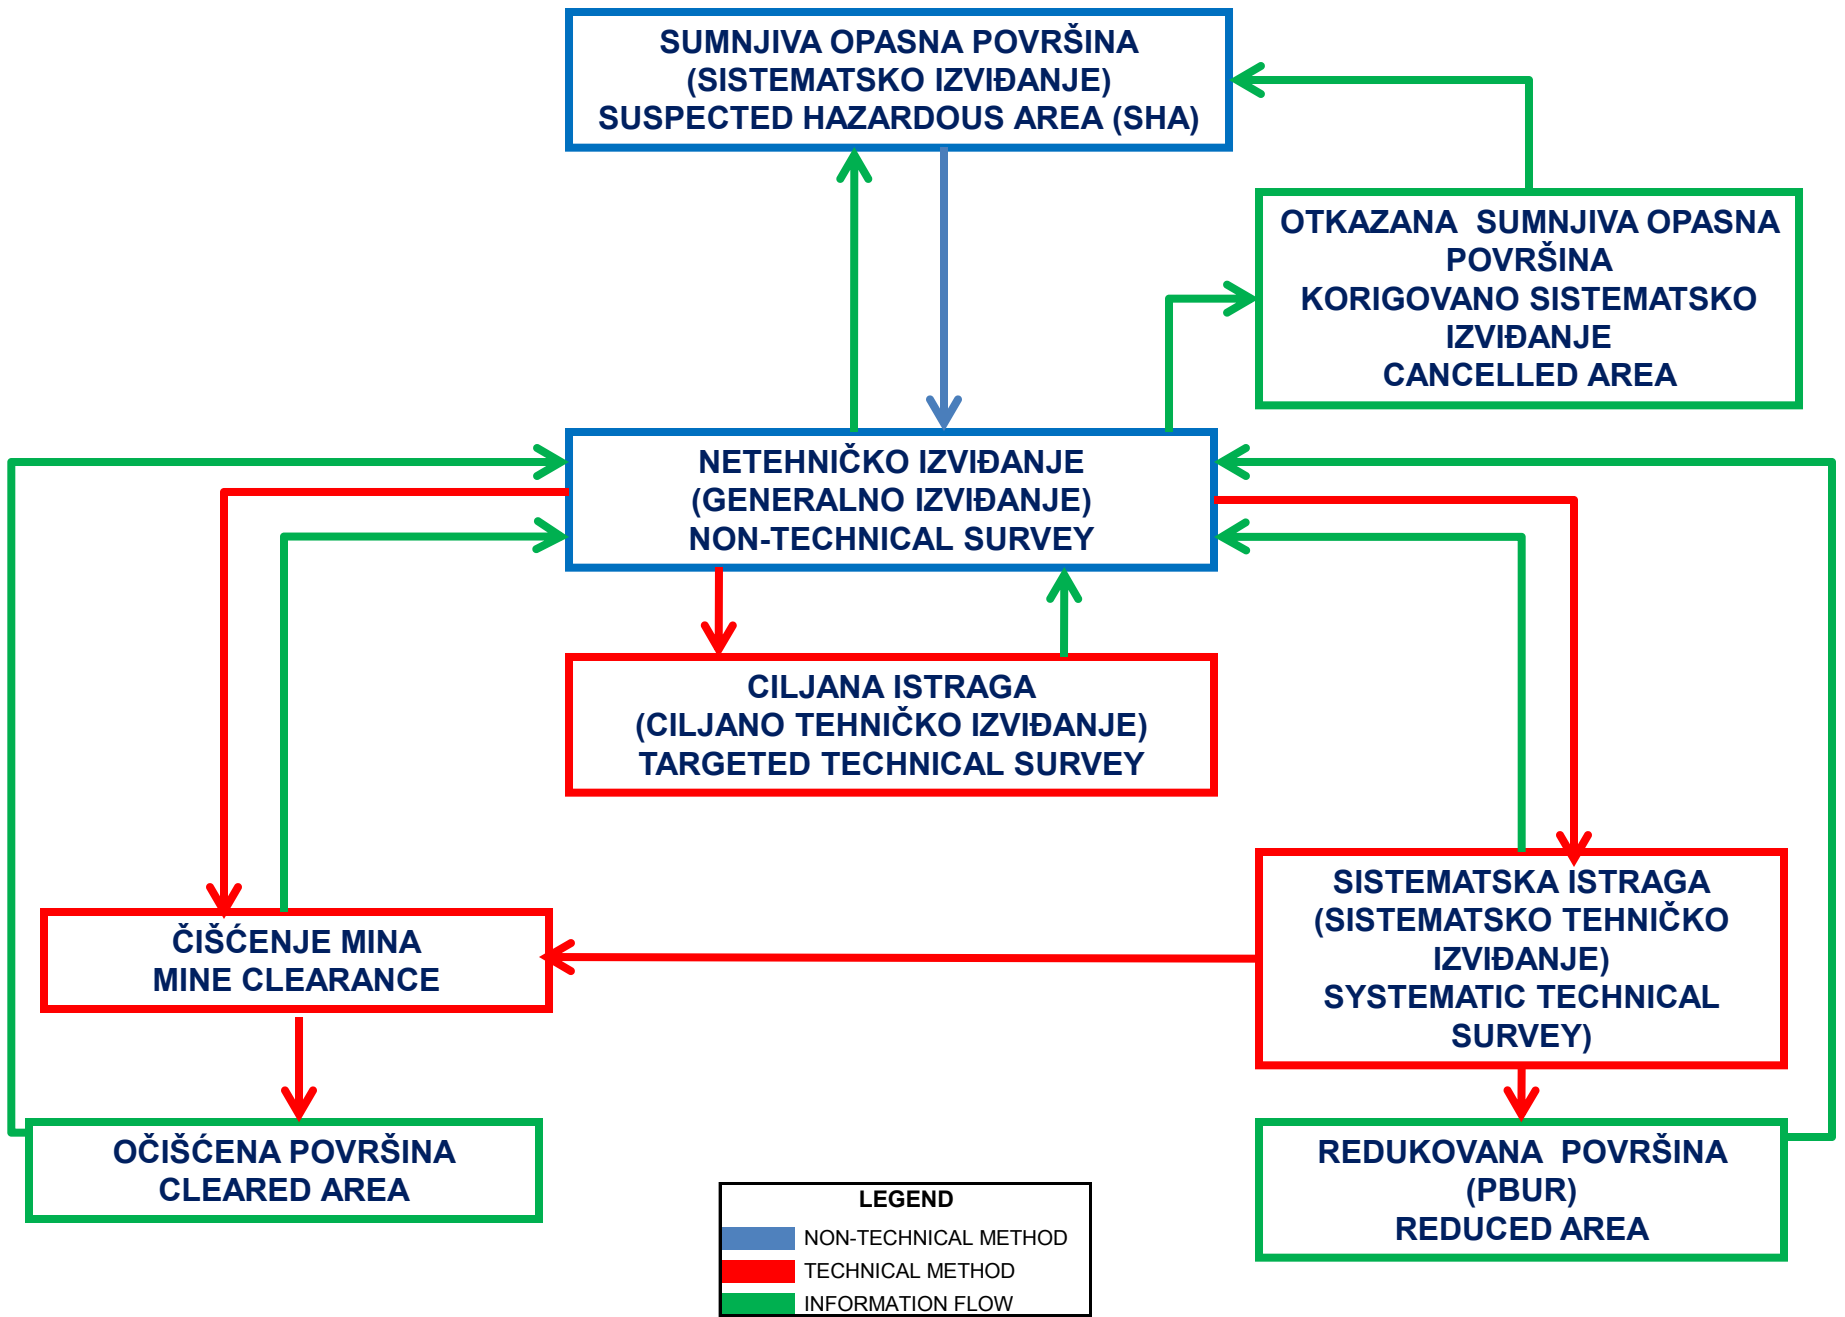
SUMNJIVA OPASNA POVRŠINA
(SISTEMATSKO IZVIĐANJE)
SUSPECTED HAZARDOUS AREA (SHA)

OTKAZANA SUMNJIVA OPASNA POVRŠINA
KORIGOVANO SISTEMATSKO IZVIĐANJE
CANCELLED AREA

NETEHNIČKO IZVIĐANJE
(GENERALNO IZVIĐANJE)
NON-TECHNICAL SURVEY

CILJANA ISTRAGA
(CILJANO TEHNIČKO IZVIĐANJE)
TARGETED TECHNICAL SURVEY

SISTEMATSKA ISTRAGA
(SISTEMATSKO TEHNIČKO IZVIĐANJE)
SYSTEMATIC TECHNICAL SURVEY)

ČIŠĆENJE MINA
MINE CLEARANCE

OČIŠĆENA POVRŠINA
CLEARED AREA

REDUKOVANA POVRŠINA
(PBUR)
REDUCED AREA

LEGEND
NON-TECHNICAL METHOD
TECHNICAL METHOD
INFORMATION FLOW